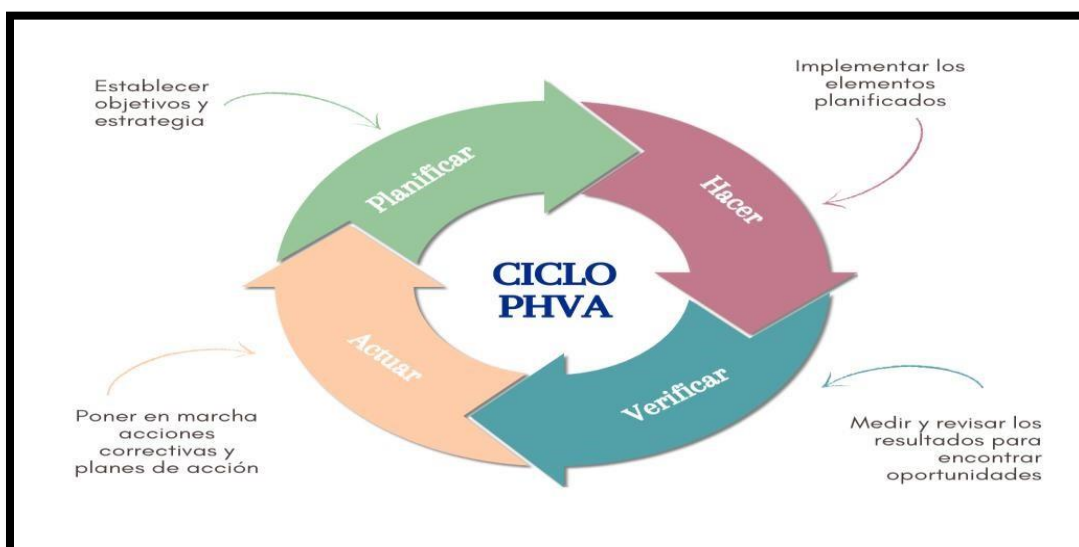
Establecer objetivos y estrategia

Implementar los elementos planificados

Planificar

Hacer

CICLO PHVA

Actuar

Verificar

Poner en marcha acciones correctivas y planes de acción

Medir y revisar los resultados para encontrar oportunidades